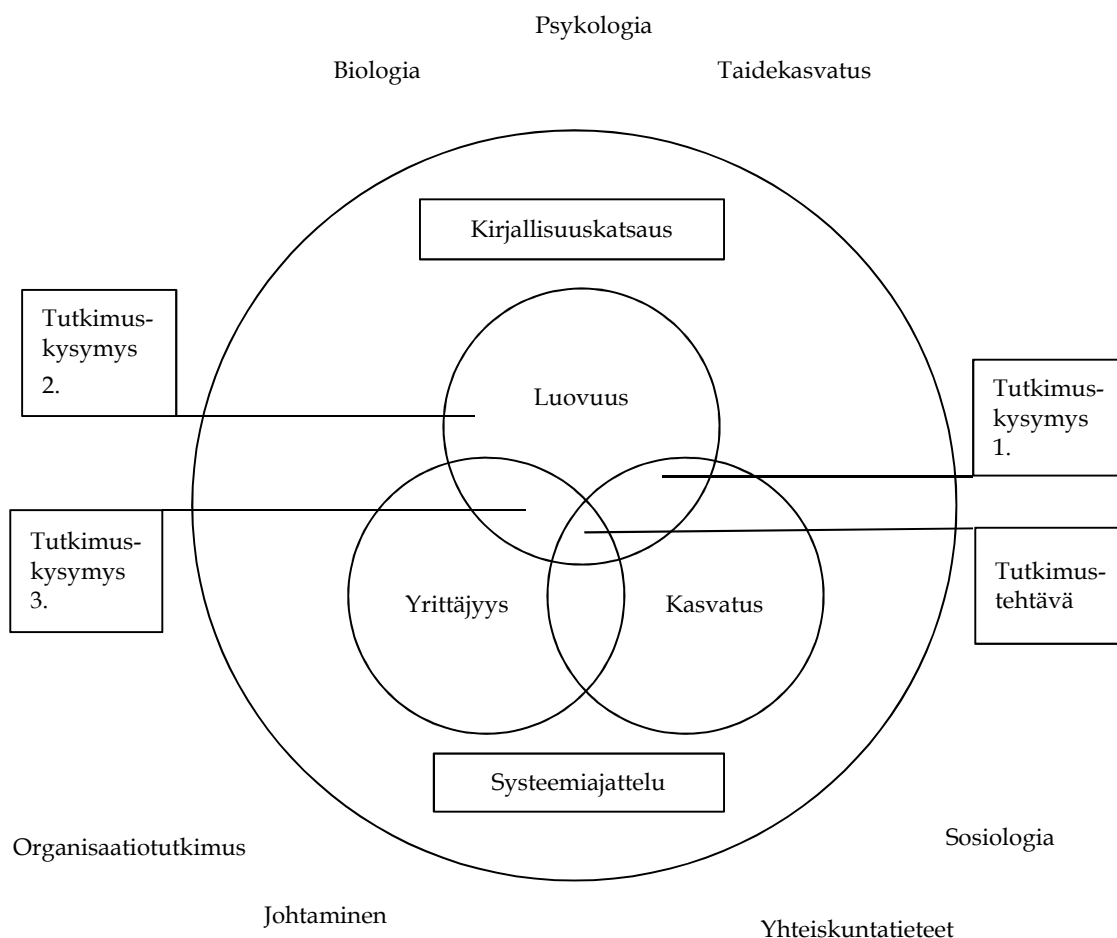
Psykologia

Biologia

Taidekasvatus

Kirjallisuuskatsaus

Tutkimuskysymys 2.

Luovuus

Tutkimuskysymys 1.

Tutkimuskysymys 3.

Tutkimustehtävä

Yrittäjyys

Kasvatus

Systeemiajattelu

Organisaatiotutkimus

Sosiologia

Johtaminen

Yhteiskuntatieteet